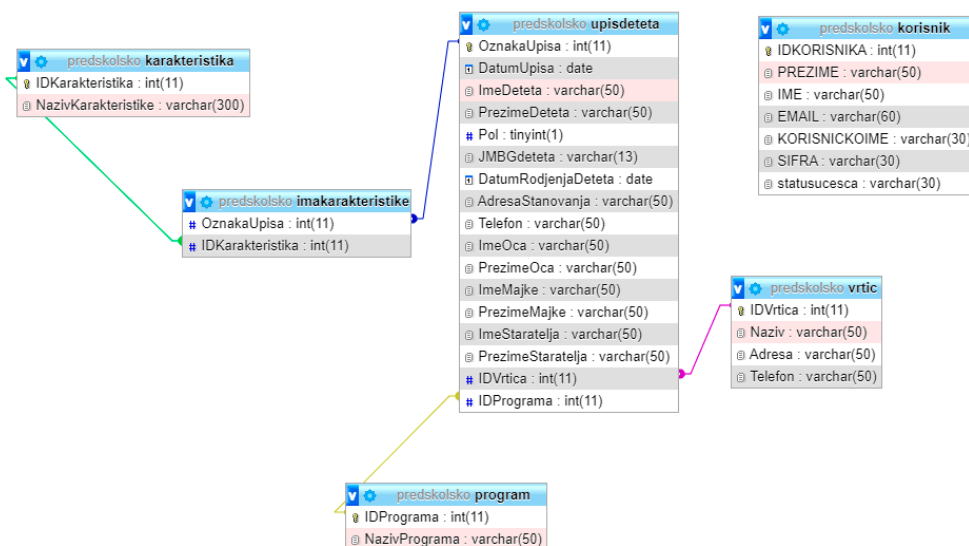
predskolsko karakteristika
IDKarakteristika : int(11)
NazivKarakteristike : varchar(300)

predskolsko imakarakteristike
OznakaUpisa : int(11)
IDKarakteristika : int(11)

predskolsko upisdeteta
OznakaUpisa : int(11)
DatumUpisa : date
ImeDeteta : varchar(50)
PrezimeDeteta : varchar(50)
Pol : tinyint(1)
JMBGdeteta : varchar(13)
DatumRodjenjaDeteta : date
AdresaStanovanja : varchar(50)
Telefon : varchar(50)
ImeOca : varchar(50)
PrezimeOca : varchar(50)
ImeMajke : varchar(50)
PrezimeMajke : varchar(50)
ImeStaratelja : varchar(50)
PrezimeStaratelja : varchar(50)
IDVrtica : int(11)
IDPrograma : int(11)

predskolsko korisnik
IDKORISNIKA : int(11)
PREZIME : varchar(50)
IME : varchar(50)
EMAIL : varchar(60)
KORISNICKOIME : varchar(30)
SIFRA : varchar(30)
statusucesca : varchar(30)

predskolsko vrtic
IDVrtica : int(11)
Naziv : varchar(50)
Adresa : varchar(50)
Telefon : varchar(50)

predskolsko program
IDPrograma : int(11)
NazivPrograma : varchar(50)